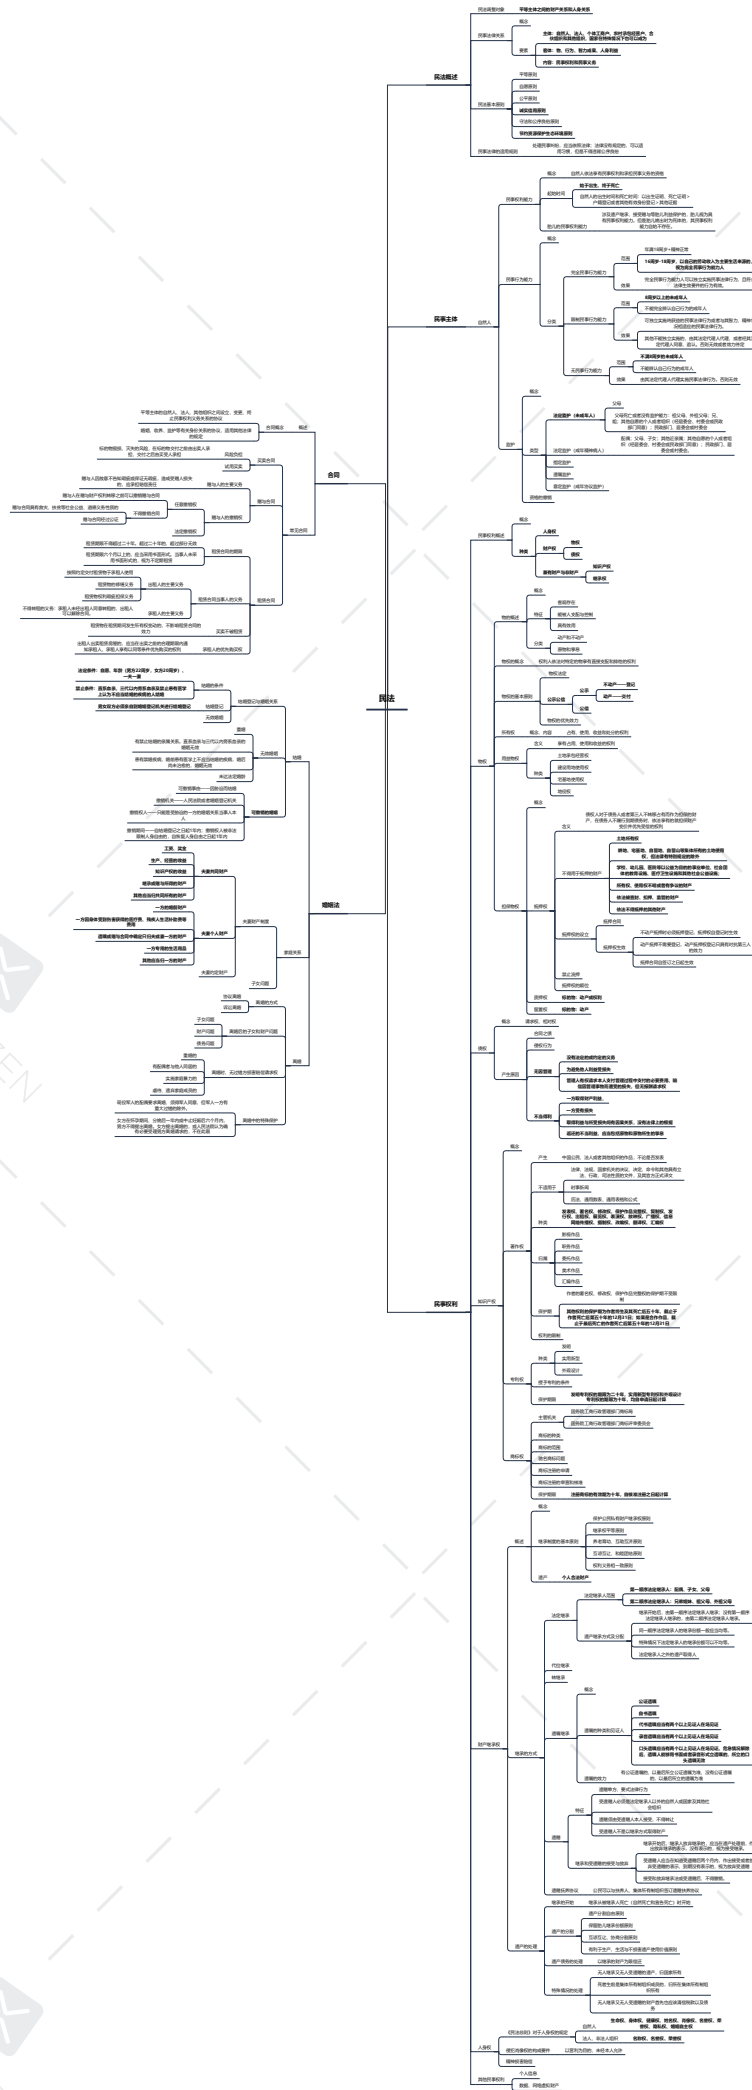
民法

民法概述
民法调整对象 平等主体之间的财产关系和人身关系
民事法律关系
概念
主体：自然人、法人、个体工商户、农村承包经营户、合伙组织和其他组织，国家在特殊情况下也可以成为
要素 客体：物、行为、智力成果、人身利益
内容：民事权利和民事义务
民法基本原则
平等原则
自愿原则
公平原则
诚实信用原则
守法和公序良俗原则
节约资源保护生态环境原则
民事法律的适用规则 处理民事纠纷，应当依照法律；法律没有规定的，可以适用习惯，但是不得违背公序良俗

民事主体
自然人
民事权利能力
概念 自然人依法享有民事权利和承担民事义务的资格
起始时间
始于出生，终于死亡
自然人的出生时间和死亡时间，以出生证明、死亡证明记载的时间为准；没有出生证明、死亡证明的，以户籍登记或者其他有效身份登记记载的时间为准
胎儿的民事权利能力 涉及遗产继承、接受赠与等胎儿利益保护的，胎儿视为具有民事权利能力。但是胎儿娩出时为死体的，其民事权利能力自始不存在
民事行为能力
概念
完全民事行为能力
范围 年满18周岁+精神正常
16周岁-18周岁，以自己的劳动收入为主要生活来源的，视为完全民事行为能力人
效果 完全民事行为能力人可以独立实施民事法律行为，且符合法律主体要件的行为有效
分类
限制民事行为能力
范围
8周岁以上的未成年人
不能完全辨认自己行为的成年人
效果
可独立实施纯获利益的民事法律行为或者与其年龄、智力、精神健康状况相适应的民事法律行为
其他不能独立实施的，由其法定代理人代理，或者经其法定代理人同意、追认，否则无效或者效力待定
无民事行为能力
范围
不满8周岁的未成年人
不能辨认自己行为的成年人
效果 由其法定代理人代理实施民事法律行为，否则无效
监护
概念
类型
法定监护（未成年人）
父母
父母死亡或者没有监护能力：祖父母、外祖父母；兄、姐；其他愿意担任监护人的个人或者组织（但是须经未成年人住所地的居民委员会、村民委员会或者民政部门同意）
法定监护（成年精神病人）
配偶；父母、子女；其他近亲属；其他愿意担任监护人的个人或者组织（但是须经被监护人住所地的居民委员会、村民委员会或者民政部门同意）
指定监护
遗嘱监护
意定监护（成年具有完全行为能力的）
监护的撤销

合同
合同概念 概述
平等主体的自然人、法人、其他组织之间设立、变更、终止民事权利义务关系的协议
婚姻、收养、监护等有关身份关系的协议，适用有关该身份关系的法律规定
常见合同
买卖合同
标的物毁损、灭失的风险，在标的物交付之前由出卖人承担，交付之后由买受人承担
风险负担
试用买卖
赠与合同
赠与人的主要义务 赠与人因故意或者重大过失致使赠与的财产毁损、灭失的，应当承担赔偿责任
任意撤销
赠与人在赠与财产的权利转移之前可以撤销赠与
不得撤销合同 经过公证的赠与合同或者依法不得撤销的具有救灾、扶贫、助残等公益、道德义务性质的赠与合同
赠与人的撤销权
法定撤销权
租赁合同
租赁合同的期限
租赁期限不得超过二十年。超过二十年的，超过部分无效
租赁期限六个月以上的，应当采用书面形式。当事人未采用书面形式的，视为不定期租赁
租赁合同当事人的义务
出租人的主要义务
按照约定交付租赁物并使租赁物符合约定的用途
租赁物的维修义务
租赁物权利瑕疵担保义务
承租人的主要义务
不得转租的义务：承租人未经出租人同意转租的，出租人可以解除合同
租赁物在承租期间发生所有权变动的，不影响租赁合同的效力
买卖不破租赁
承租人的优先购买权
出租人出卖租赁房屋的，应当在出卖之前的合理期限内通知承租人，承租人享有以同等条件优先购买的权利

婚姻法
结婚
结婚的条件
法定条件：自愿、年龄（男方22周岁，女方20周岁）、一夫一妻
禁止条件：直系血亲、三代以内的旁系血亲禁止结婚
结婚登记
男女双方必须亲自到婚姻登记机关进行结婚登记
无效婚姻
重婚
有禁止结婚的亲属关系
未到法定婚龄
可撤销的婚姻
因胁迫结婚的，受胁迫的一方可以向人民法院请求撤销婚姻
一方患有重大疾病的，应当在结婚登记前如实告知另一方；不如实告知的，另一方可以向人民法院请求撤销婚姻
请求撤销婚姻的，应当自知道或者应当知道撤销事由之日起一年内提出
家庭关系
夫妻财产制度
夫妻共同财产
工资、奖金
生产、经营的收益
知识产权的收益
继承或赠与所得的财产
其他应当归共同所有的财产
夫妻个人财产
一方的婚前财产
一方因身体受到伤害获得的赔偿或者补偿
遗嘱或赠与合同中确定只归夫或者妻一方的财产
一方专用的生活用品
其他应当归一方的财产
夫妻约定财产
子女问题
离婚
离婚的方式
协议离婚
诉讼离婚
离婚后的子女和财产问题
子女问题
财产问题
债务问题
离婚中的损害赔偿
重婚的
有配偶者与他人同居的
实施家庭暴力的
虐待、遗弃家庭成员的
有其他重大过错的
女方在怀孕期间、分娩后一年内或者终止妊娠后六个月内，男方不得提出离婚

物权
物权概述
物权的概念
特征
支配性
排他性
对世性
分类
动产和不动产
主物与从物
物权的效力 权利人依法对特定的物享有直接支配和排他的权利
物权变动
物权法定
公示公信
公示方式
动产——交付
不动产——登记
物权优先效力
所有权
概念、内容 占有、使用、收益和处分的权利
用益物权
含义 对他人所有的不动产或者动产，依法享有占有、使用和收益的权利
种类
土地承包经营权
建设用地使用权
宅基地使用权
地役权
担保物权
概念
抵押权
含义 债权人对于债务人或者第三人不移转占有而作为债权的担保的财产，在债务人不履行到期债务时，依法享有就该财产优先受偿的权利
可抵押财产
土地所有权
耕地、宅基地、自留地、自留山等集体所有的土地使用权，但法律规定可以抵押的除外
学校、幼儿园、医疗机构等以公益为目的成立的非营利法人的教育设施、医疗卫生设施和其他公益设施
所有权、使用权不明或者有争议的财产
依法被查封、扣押、监管的财产
依法不得抵押的其他财产
不得抵押的财产
抵押权的设立
不动产抵押权：登记生效
动产抵押权：抵押合同生效时设立，未经登记，不得对抗善意第三人
抵押权的实现
质权
动产质权
权利质权
留置权

债权
概念
产生原因
合同之债
侵权行为
无因管理
不当得利

知识产权
著作权
专利权
商标权

继承权
概述
概念
继承制度的基本原则
保护公民私有财产继承权原则
继承权平等原则
互谅互让、团结和睦原则
权利义务相一致原则
遗产 个人合法财产
继承的方式
法定继承
法定继承人范围
第一顺序法定继承人：配偶、子女、父母
第二顺序法定继承人：兄弟姐妹、祖父母、外祖父母
代位继承
转继承
遗嘱继承
遗嘱的形式
公证遗嘱
自书遗嘱
代书遗嘱
录音录像遗嘱
口头遗嘱
打印遗嘱
遗赠
遗赠扶养协议
遗产的处理
遗产的分割
遗产债务的清偿
无人继承又无人受遗赠的遗产

人格权
生命权、身体权、健康权、姓名权、肖像权、名誉权、荣誉权、隐私权
侵权责任